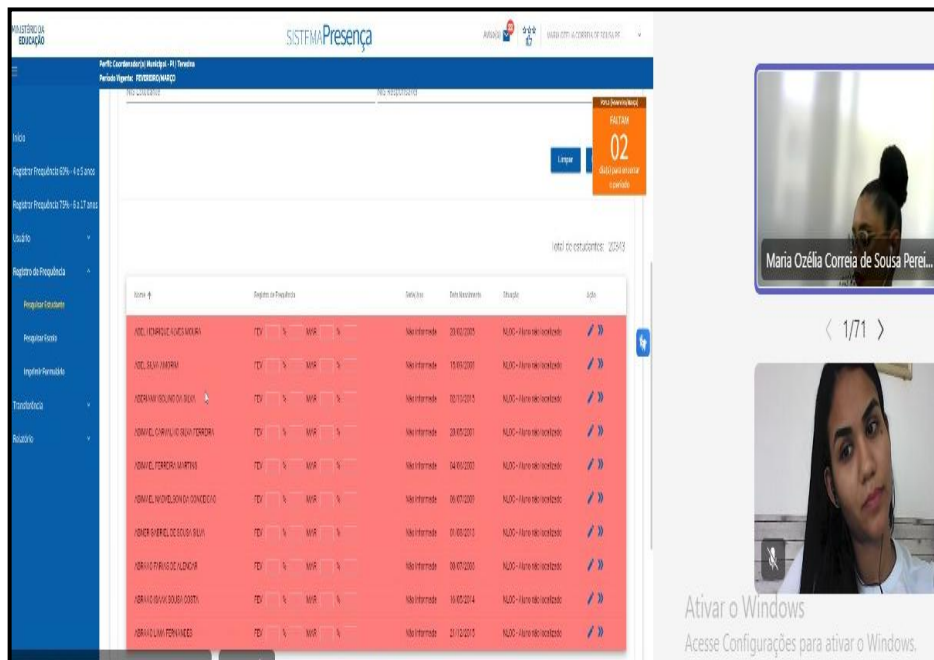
MINISTÉRIO DA EDUCAÇÃO

SISTEMA Presença

Avisos

Perfil: Coordenador(a) Municipal - PI / Teresina
Período Vigente: FEVEREIRO/MARÇO

Nº Estudante

Nº Responsável

Início

Registrar Frequência 60% - 4 e 5 anos

Registrar Frequência 75% - 6 a 17 anos

Usuário

Registro de Frequência

Pesquisar Estudante

Pesquisar Escola

Imprimir Formulário

Transferência

Relatório

FALTAM
02
dia(s) para encerrar o período

Limpar

Total de estudantes: 20693

| Nome | Registro de Frequência | Deficiência | Data Nascimento | Situação | Ação |
|---|---|---|---|---|---|
| ABEL HENRIQUE ALVES MOURA | FEV % MAR % | Não informado | 20/02/2005 | NLOC - Aluno não localizado | |
| ABEL SILVA AMORIM | FEV % MAR % | Não informado | 13/09/2001 | NLOC - Aluno não localizado | |
| ADERANN ISOLINO DA SILVA | FEV % MAR % | Não informado | 02/10/2015 | NLOC - Aluno não localizado | |
| ADNAEL CARVALHO SILVA FERREIRA | FEV % MAR % | Não informado | 28/05/2001 | NLOC - Aluno não localizado | |
| ADNAEL FERREIRA MARTINS | FEV % MAR % | Não informado | 04/09/2003 | NLOC - Aluno não localizado | |
| ADNAEL WASHINGTON DA CONCEIÇÃO | FEV % MAR % | Não informado | 06/07/2001 | NLOC - Aluno não localizado | |
| ADNER GABRIEL DE SOUSA SILVA | FEV % MAR % | Não informado | 01/08/2013 | NLOC - Aluno não localizado | |
| ADRIANO FARIAS DE ALENCAR | FEV % MAR % | Não informado | 30/07/2005 | NLOC - Aluno não localizado | |
| ADRIANO IVAN SOUSA COSTA | FEV % MAR % | Não informado | 16/05/2014 | NLOC - Aluno não localizado | |
| ADRIANO LIMA FERNANDES | FEV % MAR % | Não informado | 21/10/2015 | NLOC - Aluno não localizado | |

Maria Ozélia Correia de Sousa Perei...

1/71

Ativar o Windows
Acesse Configurações para ativar o Windows.